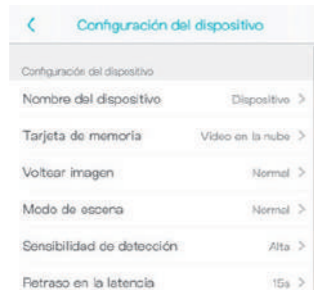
Configuración del dispositivo

Configuración del dispositivo

Nombre del dispositivo Dispositivo >

Tarjeta de memoria Video en la nube >

Voltear imagen Normal >

Modo de escena Normal >

Sensibilidad de detección Alta >

Retraso en la latencia 15s >